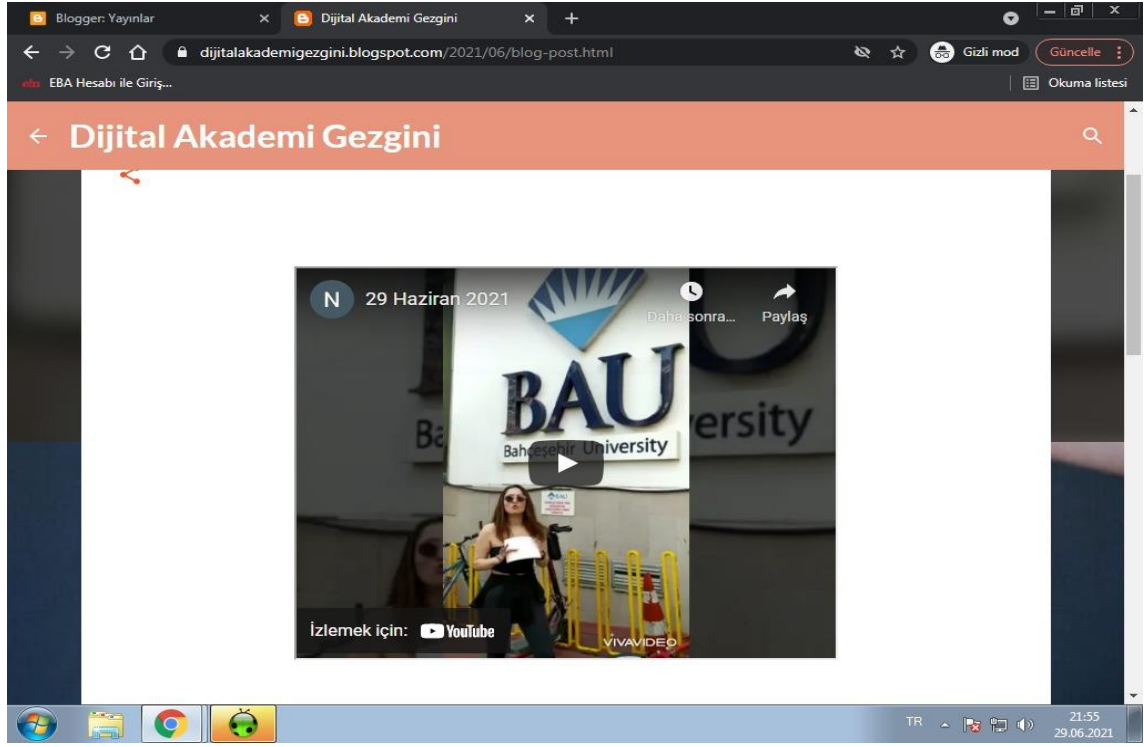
Blogger: Yayınlar
Dijital Akademi Gezgini
dijitalakademigezgini.blogspot.com/2021/06/blog-post.html
Gizli mod
Güncelle
EBA Hesabı ile Giriş...
Okuma listesi

Dijital Akademi Gezgini

N 29 Haziran 2021
Daha sonra...
Paylaş
BAU
Bahçeşehir University
ersity
İzlemek için: YouTube
VIVAVIDEO

TR
21:55
29.06.2021